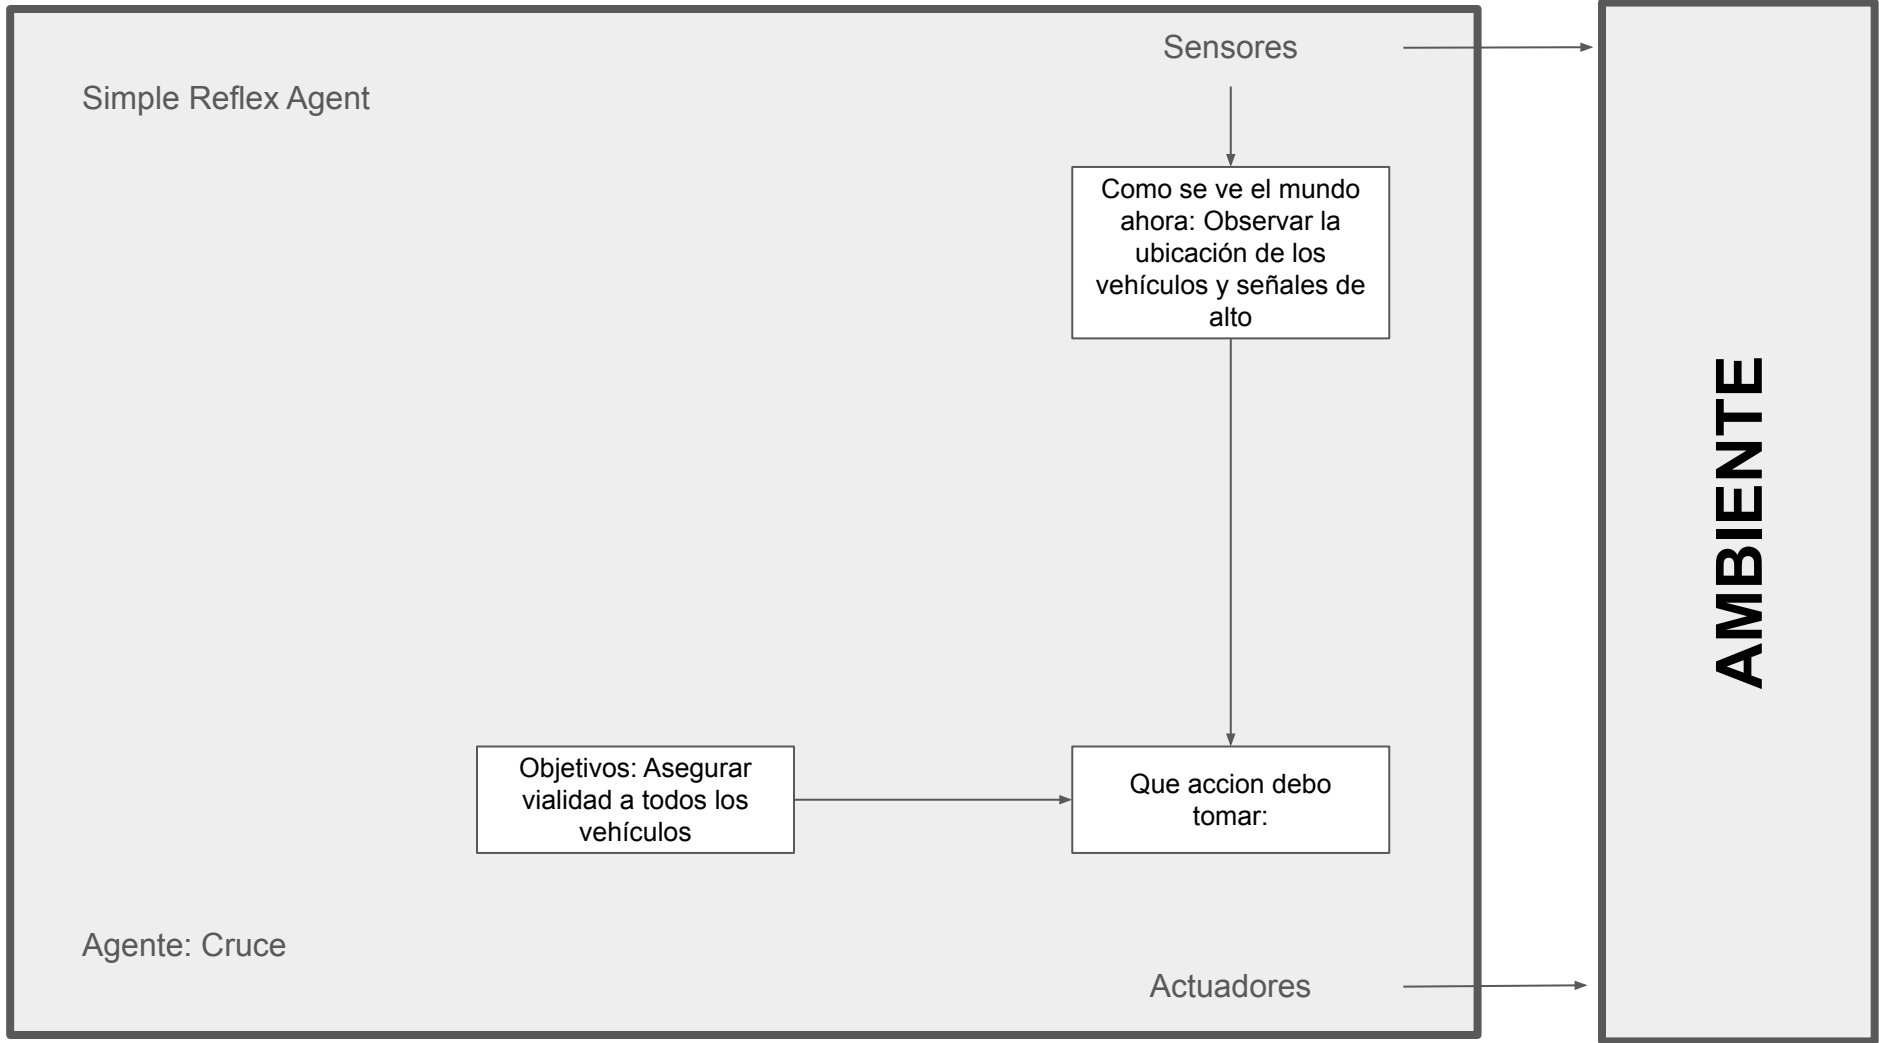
Sensores

Simple Reflex Agent

Como se ve el mundo ahora: Observar la ubicación de los vehículos y señales de alto

AMBIENTE

Objetivos: Asegurar vialidad a todos los vehículos

Que accion debo tomar:

Agente: Cruce

Actuadores